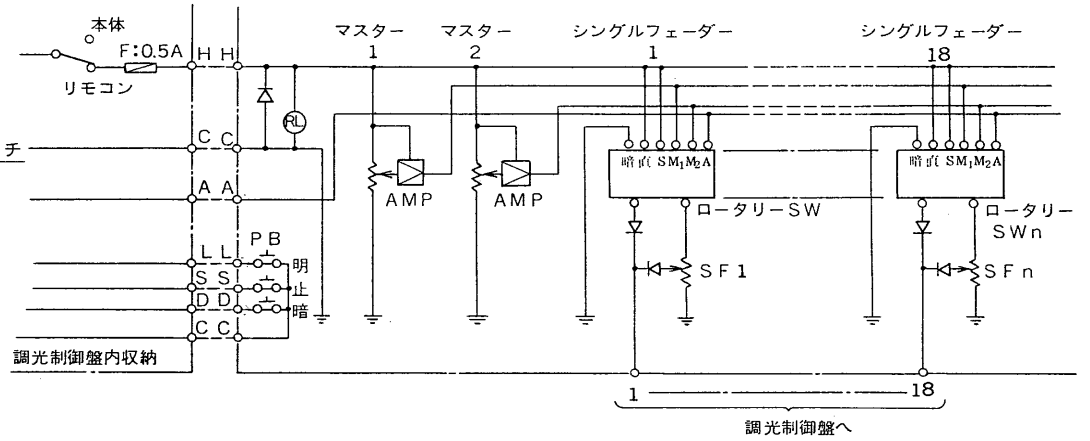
本体
F:0.5A
H H
リモコン
RL
チ
C C
A A
L L
S S
D D
C C
PB
明
止
暗
調光制御盤内収納
マスター
1
マスター
2
AMP
AMP
シングルフェーダー
1
暗 直 $SM_1M_2A$
ロータリーSW
SF1
シングルフェーダー
18
暗 直 $SM_1M_2A$
ロータリー
SWn
SFn
1
18
調光制御盤へ